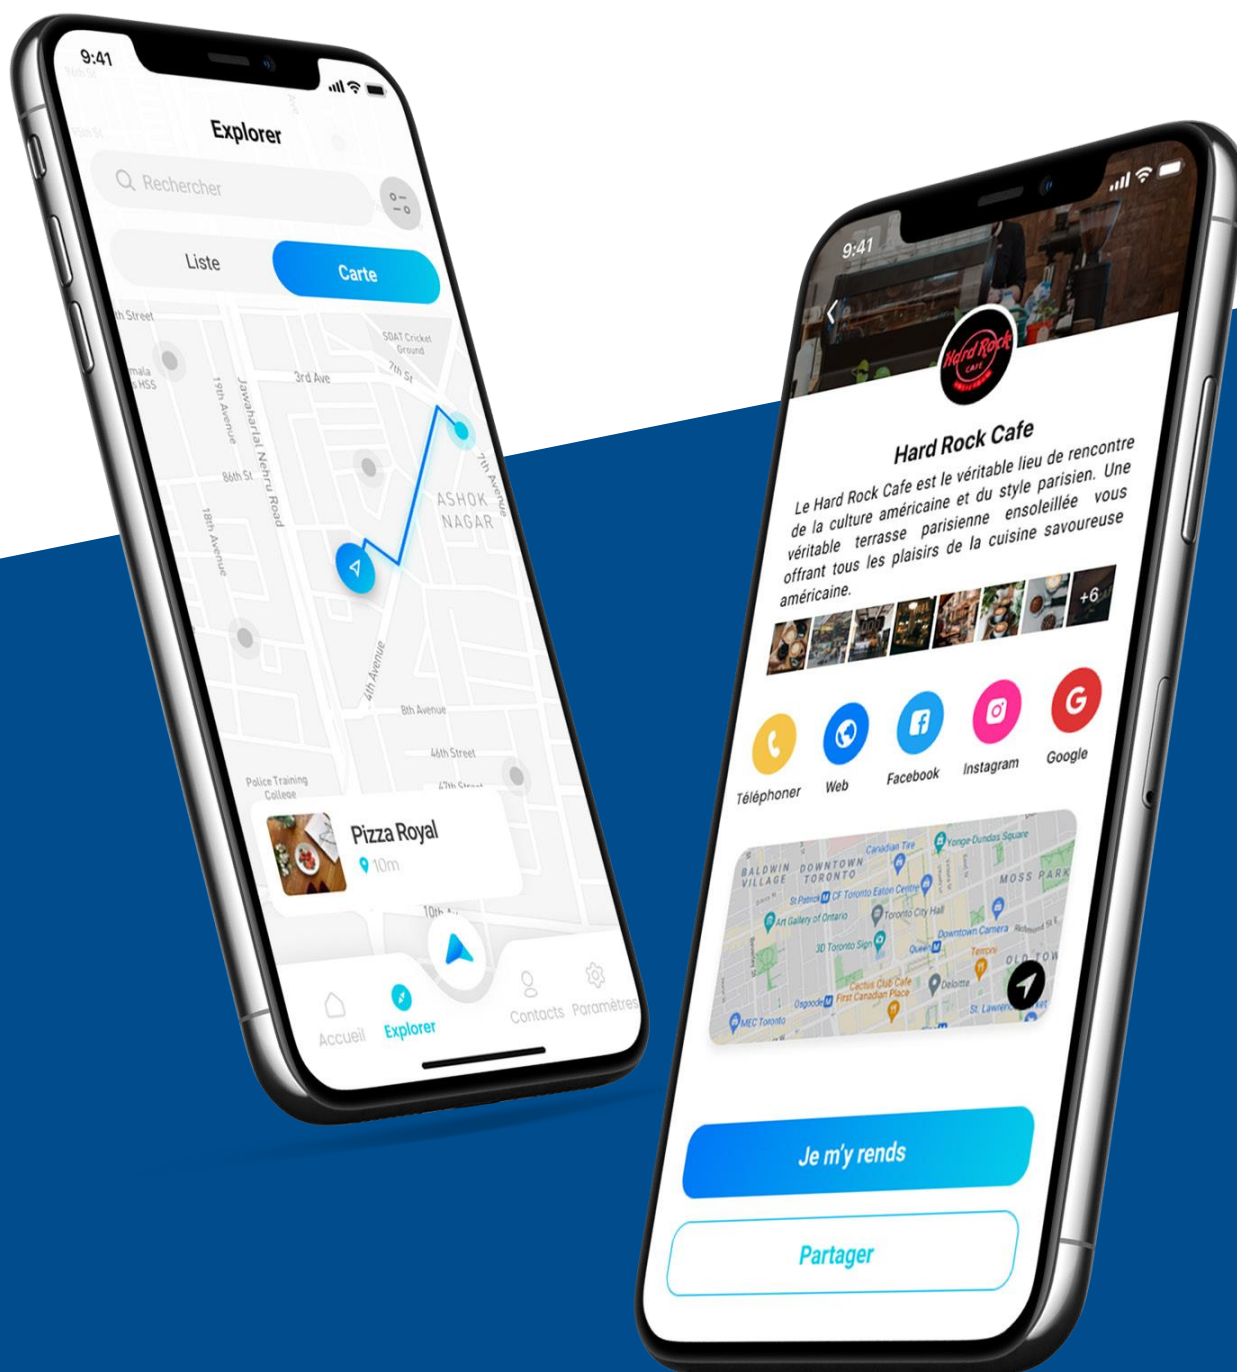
9:41

Explorer

Rechercher

Liste

Carte

th Street

SDAT Cricket Ground

7th St

3rd Ave

19th Avenue

Jawaharlal Nehru Road

86th St

ASHOK NAGAR

7th Avenue

18th Avenue

4th Avenue

8th Avenue

46th Street

Police Training College

Pizza Royal

10m

Accueil

Explorer

Contacts

Paramètres

9:41

Hard Rock Cafe

Le Hard Rock Cafe est le véritable lieu de rencontre de la culture américaine et du style parisien. Une véritable terrasse parisienne ensoleillée vous offrant tous les plaisirs de la cuisine savoureuse américaine.

+6

Téléphoner

Web

Facebook

Instagram

Google

BALDWIN VILLAGE

DOWNTOWN TORONTO

MOSS PARK

Canadian Tire

Yonge-Dundas Square

CF Toronto Eaton Centre

Art Gallery of Ontario

Toronto City Hall

3D Toronto Sign

Downtown Camera

Cactus Club Cafe

First Canadian Place

Deloitte

MEC Toronto

St. Lawrence

Je m'y rends

Partager